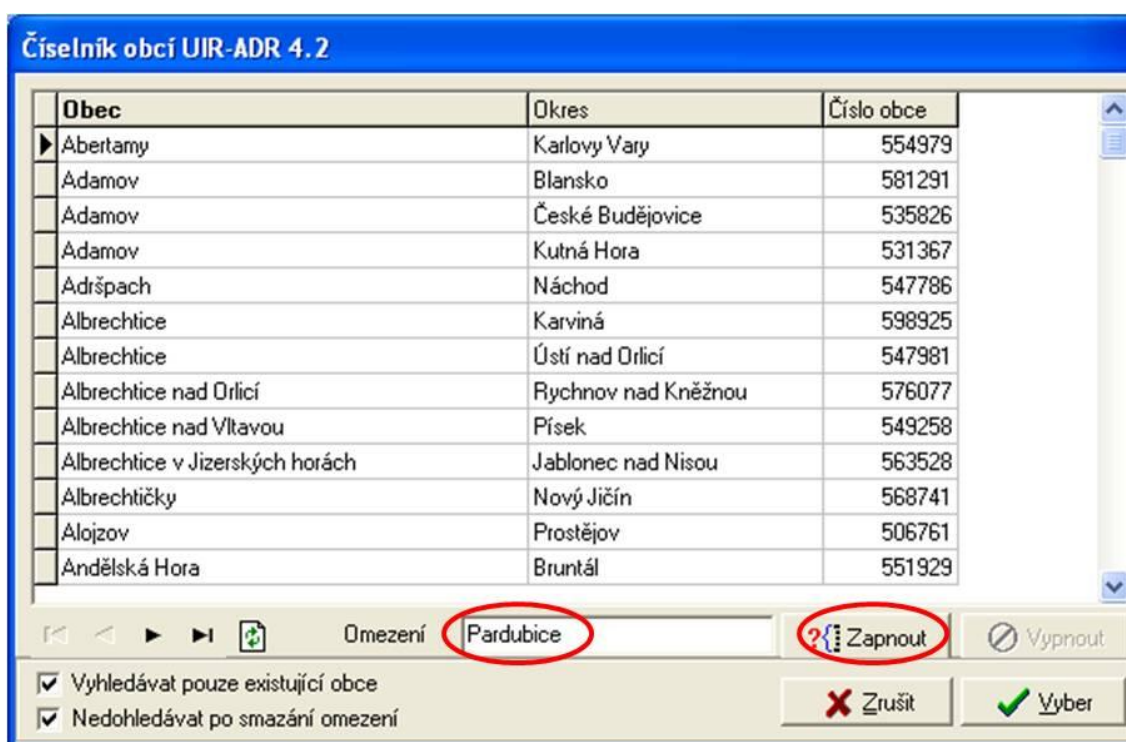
Číselník obcí UIR-ADR 4.2

| Obec | Okres | Číslo obce |
|---|---|---|
| Abertamy | Karlovy Vary | 554979 |
| Adamov | Blansko | 581291 |
| Adamov | České Budějovice | 535826 |
| Adamov | Kutná Hora | 531367 |
| Adršpach | Náchod | 547786 |
| Albrechtice | Karviná | 598925 |
| Albrechtice | Ústí nad Orlicí | 547981 |
| Albrechtice nad Orlicí | Rychnov nad Kněžnou | 576077 |
| Albrechtice nad Vltavou | Písek | 549258 |
| Albrechtice v Jizerských horách | Jablonec nad Nisou | 563528 |
| Albrechtičky | Nový Jičín | 568741 |
| Alojzov | Prostějov | 506761 |
| Andělská Hora | Bruntál | 551929 |

Omezení Pardubice

Zapnout

Vypnout

Vyhledávat pouze existující obce

Nedohledávat po smazání omezení

Zrušit

Vyber